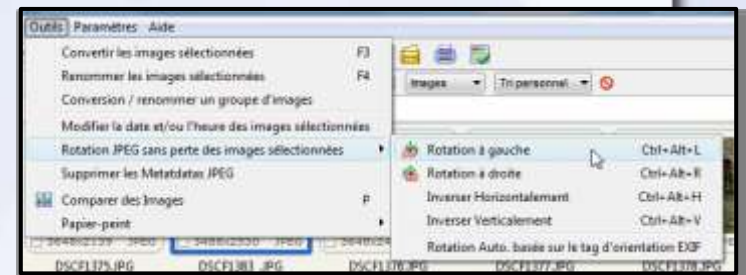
Outils Paramètres Aide

Convertir les images sélectionnées F3
Renommer les images sélectionnées F4
Conversion / renommer un groupe d'images
Modifier la date et/ou l'heure des images sélectionnées
Rotation JPEG sans perte des images sélectionnées
Supprimer les Metatdatas JPEG
Comparer des Images P
Papier-peint

Images Tri personnel

Rotation à gauche Ctrl+Alt+L
Rotation à droite Ctrl+Alt+R
Inverser Horizontalement Ctrl+Alt+H
Inverser Verticalement Ctrl+Alt+V
Rotation Auto. basée sur le tag d'orientation EXIF

DSCF1375.JPG DSCF1383.JPG DSCF1376.JPG DSCF1377.JPG DSCF1378.JPG